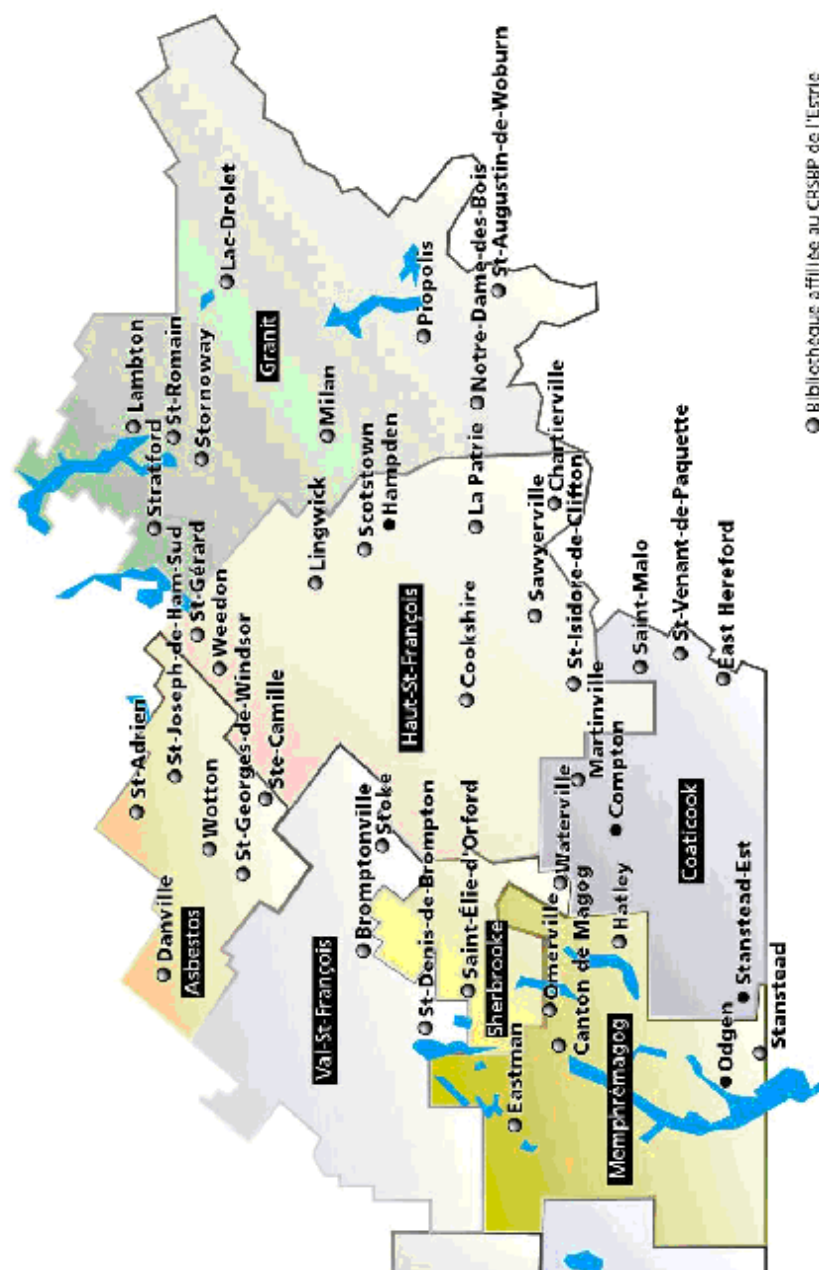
Asbestos
Danville
St-Adrien
St-Joseph-de-Ham-Sud
Wotton
St-Georges-de-Windsor
Ste-Camille
St-Gérard
Weedon
Stratford
Lambton
St-Romain
Stornoway
Granit
Lac-Drolet
Milan
Lingwick
Scotstown
Hampden
La Patrie
Notre-Dame-des-Bois
St-Augustin-de-Woburn
Propolis
Chartierville
Sawyerville
St-Isidore-de-Clifton
Haut-St-François
Cookshire
Martinville
Saint-Malo
St-Venant-de-Paquette
East Hereford
Coaticook
Compton
Waterville
Hatley
Stanstead-Est
Stanstead
Odgen
Memphrémagog
Canton de Magog
Omerville
Eastman
Sherbrooke
Saint-Élie-d'Orford
St-Denis-de-Brompton
Bromptonville
Stoke
Val-St-François
Bibliothèque affiliée au CRSBP de l'Estrie